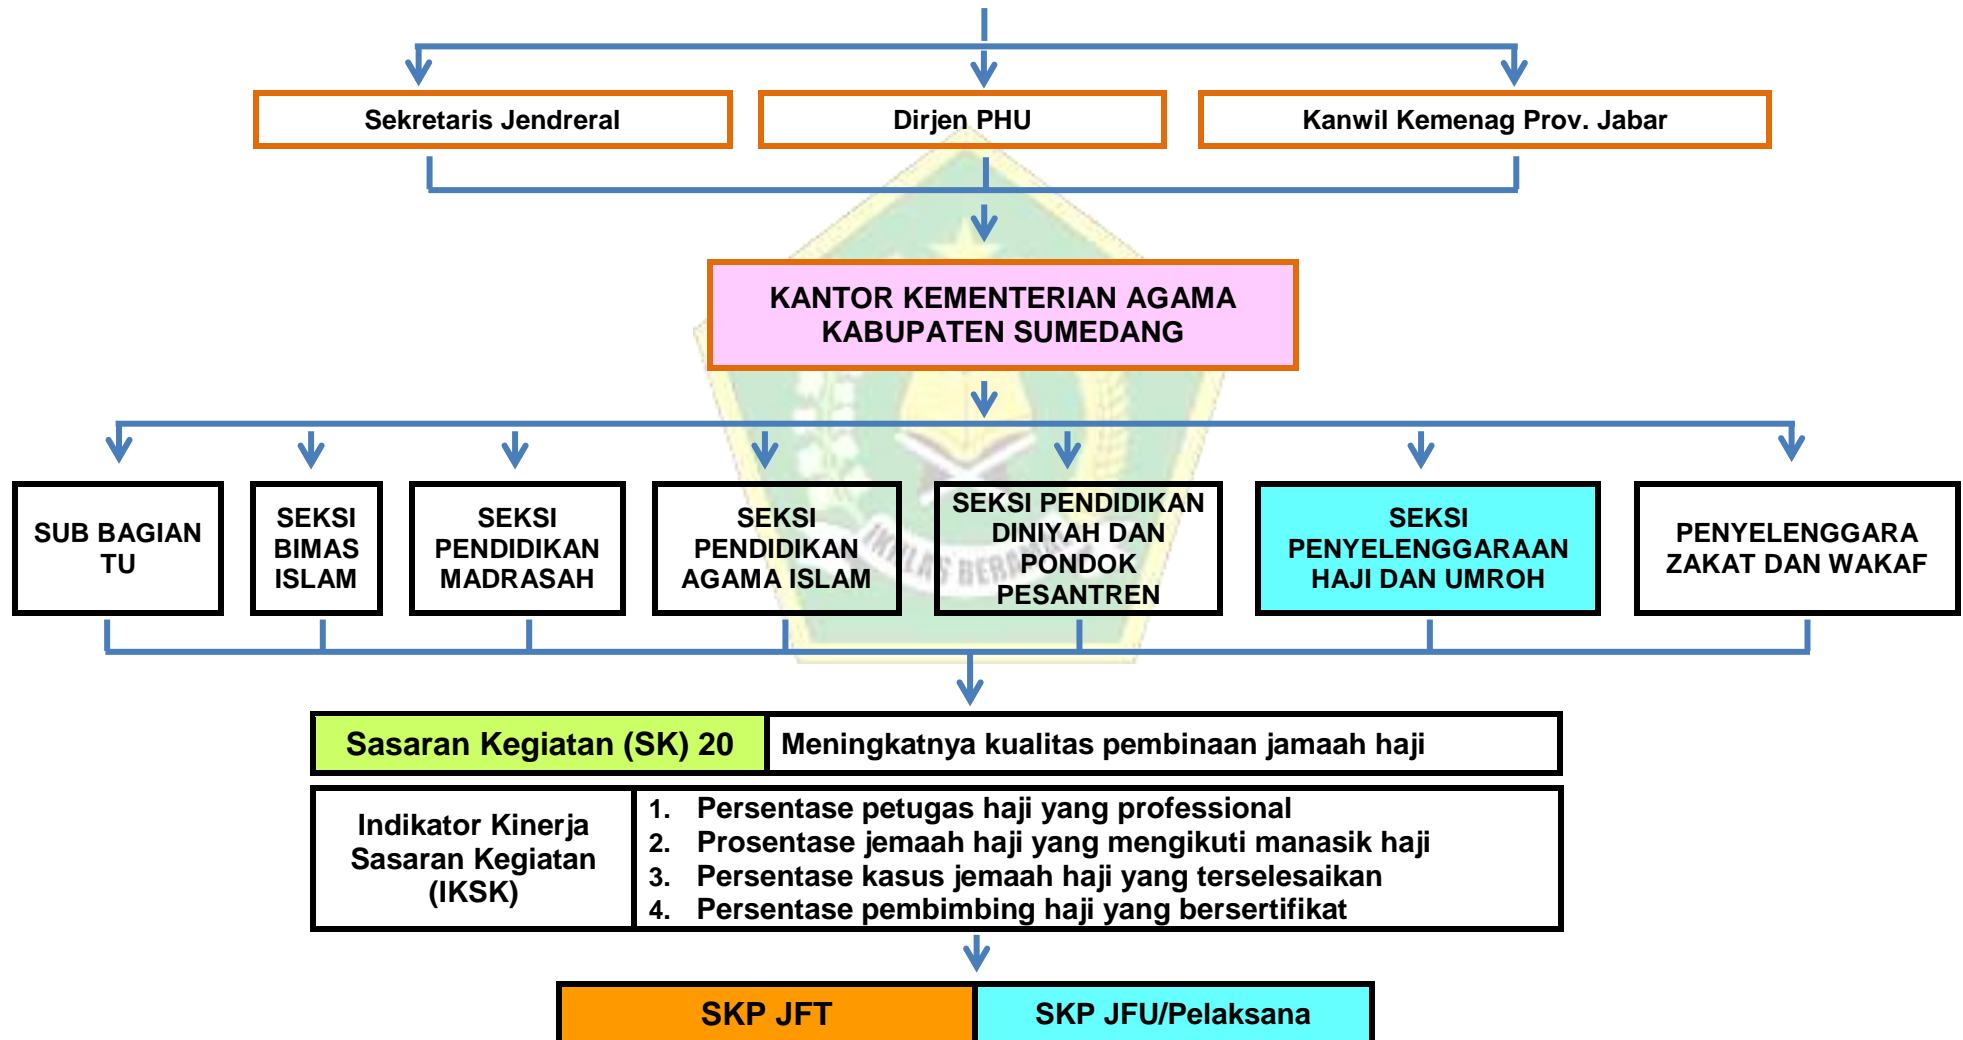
Sekretaris Jendreral

Dirjen PHU

Kanwil Kemenag Prov. Jabar

KANTOR KEMENTERIAN AGAMA KABUPATEN SUMEDANG

SUB BAGIAN TU

SEKSI BIMAS ISLAM

SEKSI PENDIDIKAN MADRASAH

SEKSI PENDIDIKAN AGAMA ISLAM

SEKSI PENDIDIKAN DINIYAH DAN PONDOK PESANTREN

SEKSI PENYELENGGARAAN HAJI DAN UMROH

PENYELENGGARA ZAKAT DAN WAKAF

| Sasaran Kegiatan (SK) 20 | Meningkatnya kualitas pembinaan jamaah haji |
|---|---|
| Indikator Kinerja Sasaran Kegiatan (IKSK) | 1. Persentase petugas haji yang professional 2. Prosentase jemaah haji yang mengikuti manasik haji 3. Persentase kasus jemaah haji yang terselesaikan 4. Persentase pembimbing haji yang bersertifikat |

SKP JFT

SKP JFU/Pelaksana